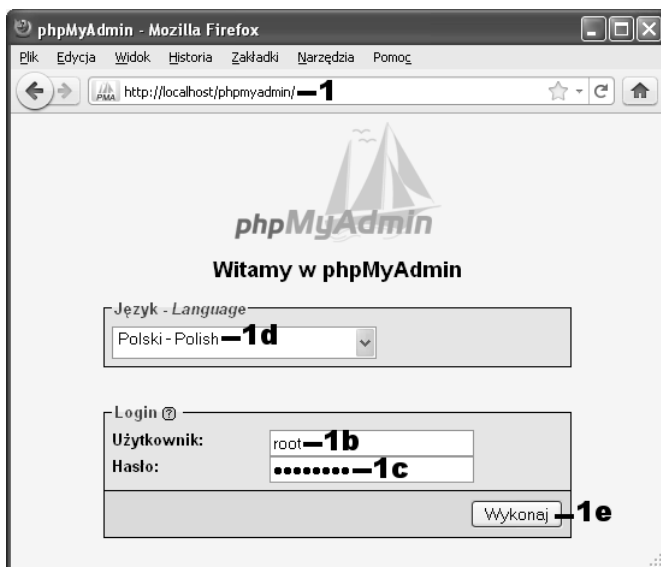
phpMyAdmin - Mozilla Firefox

Plik Edycja Widok Historia Zakładki Narzędzia Pomoc

http://localhost/phpmyadmin/ —1

phpMyAdmin

Witamy w phpMyAdmin

Język - Language

Polski - Polish —1d

Login

Użytkownik: root —1b

Hasło: •••••••• —1c

Wykonaj —1e